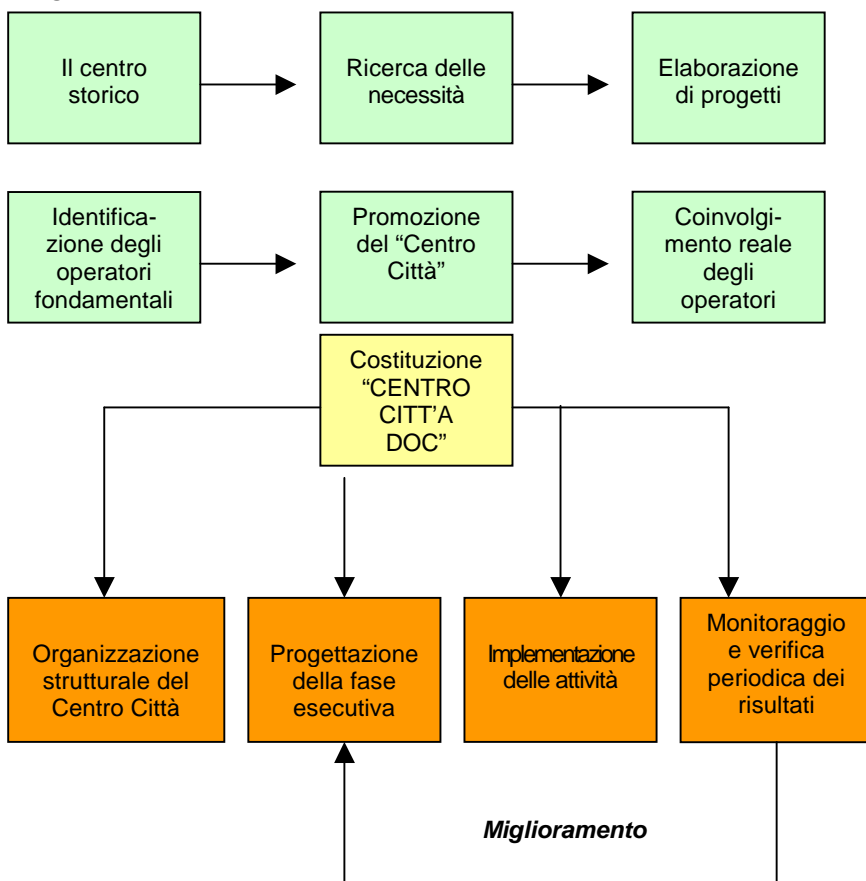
Il centro storico

Ricerca delle necessità

Elaborazione di progetti

Identificazione degli operatori fondamentali

Promozione del "Centro Città"

Coinvolgimento reale degli operatori

Costituzione "CENTRO CITT'A DOC"

Organizzazione strutturale del Centro Città

Progettazione della fase esecutiva

Implementazione delle attività

Monitoraggio e verifica periodica dei risultati

Miglioramento